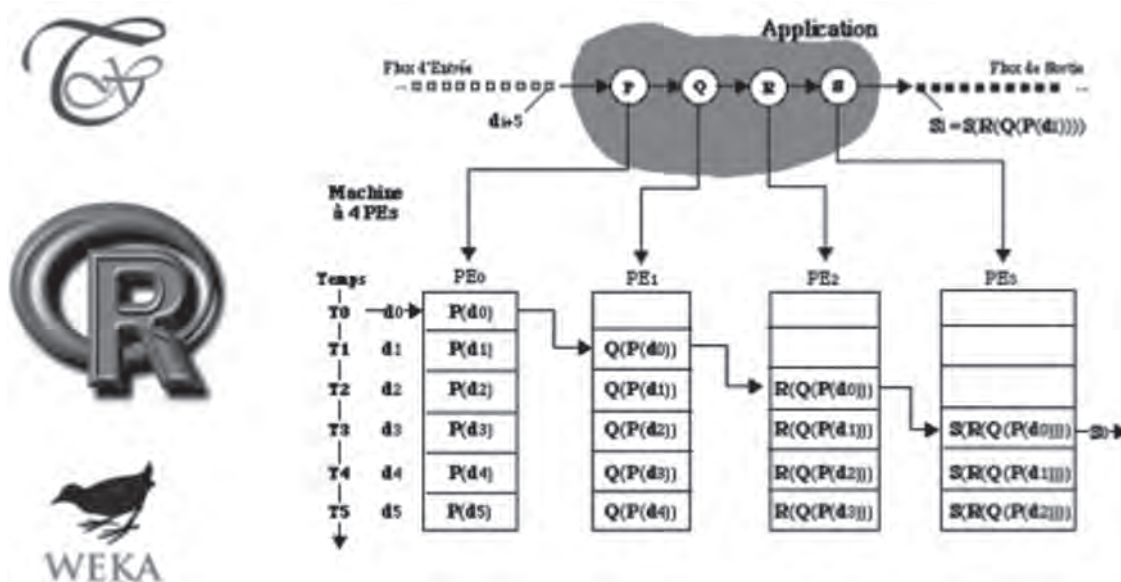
Application

Flux d'Entrée

di+5

P Q R S

Flux de Sortie

Si = S(R(Q(P(di))))

Machine à 4 PEs

Temps

T0 d0

T1 d1

T2 d2

T3 d3

T4 d4

T5 d5

| PE0 | PE1 | PE2 | PE3 |
|---|---|---|---|
| P(d0) | | | |
| P(d1) | Q(P(d0)) | | |
| P(d2) | Q(P(d1)) | R(Q(P(d0))) | |
| P(d3) | Q(P(d2)) | R(Q(P(d1))) | S(R(Q(P(d0)))) |
| P(d4) | Q(P(d3)) | R(Q(P(d2))) | S(R(Q(P(d1)))) |
| P(d5) | Q(P(d4)) | R(Q(P(d3))) | S(R(Q(P(d2)))) |

S0

R

WEKA